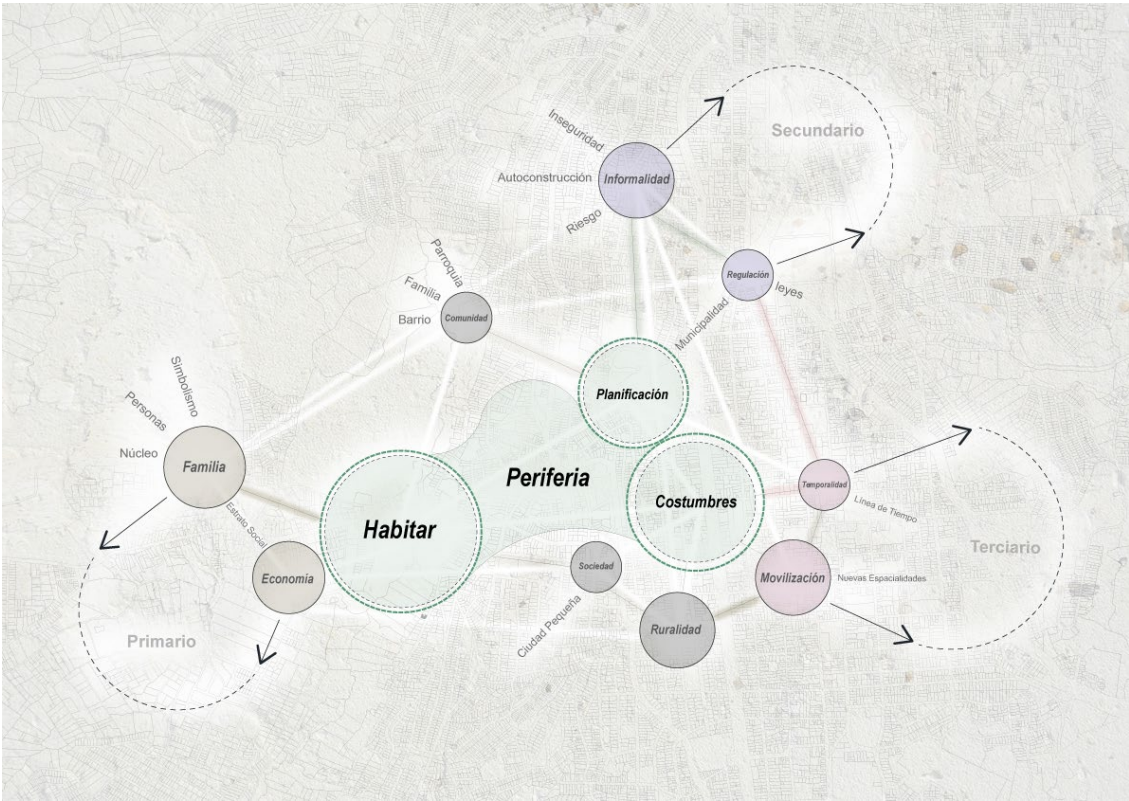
Secundario

Inseguridad

Autoconstrucción

Informalidad

Riesgo

Regulación

leyes

Parroquia

Familia

Barrio

Comunidad

Municipalidad

Simbolismo

Personas

Núcleo

Familia

Planificación

Periferia

Costumbres

Temporalidad

Línea de Tiempo

Estrato Social

Habitar

Economía

Sociedad

Movilización

Nuevas Espacialidades

Terciario

Ciudad Pequeña

Ruralidad

Primario